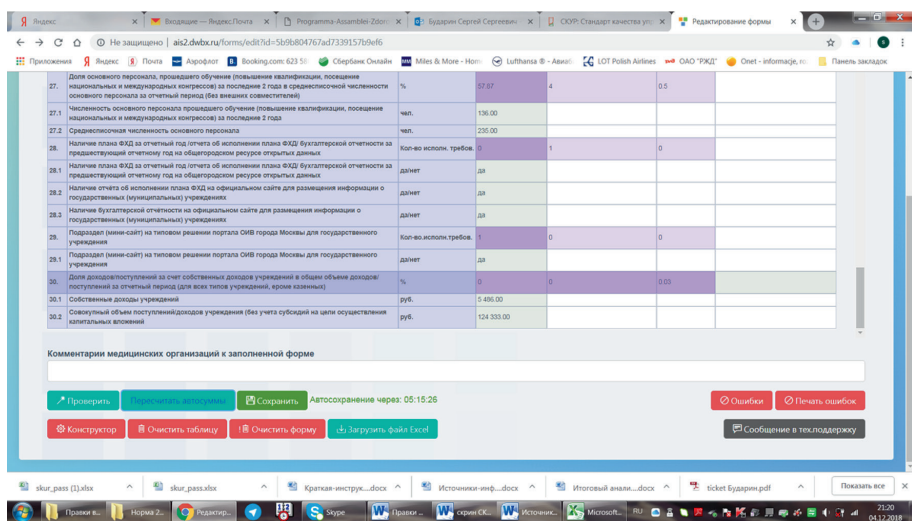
Яндекс | Входящие — Яндекс.Почта | Programma-Assamblei-Zdoro | Бударин Сергей Сергеевич | СКУР: Стандарт качества уп | Редактирование формы

Не защищено | ais2.dwbx.ru/forms/edit?id=5b9b804767ad7339157b9ef6

Приложения | Яндекс | Почта | Аэрофлот | Booking.com: 623 56 | Сбербанк Онлайн | Miles & More - Home | Lufthansa ® - Авиаб | LOT Polish Airlines | ОАО "РЖД" | Onet - informacje, ro | Панель закладок

| | | | | | |
|---|---|---|---|---|---|
| 27. | Доля основного персонала, прошедшего обучение (повышение квалификации, посещение национальных и международных конгрессов) за последние 2 года в среднесписочной численности основного персонала за отчетный период (без внешних совместителей) | % | 57.87 | 4 | 0.5 |
| 27.1 | Численность основного персонала прошедшего обучение (повышение квалификации, посещение национальных и международных конгрессов) за последние 2 года | чел. | 136.00 | | |
| 27.2 | Среднесписочная численность основного персонала | чел. | 235.00 | | |
| 28. | Наличие плана ФХД за отчетный год /отчета об исполнении плана ФХД/ бухгалтерской отчетности за предшествующий отчетному год на общегородском ресурсе открытых данных | Кол-во исполн. требов. | 0 | 1 | 0 |
| 28.1 | Наличие плана ФХД за отчетный год /отчета об исполнении плана ФХД/ бухгалтерской отчетности за предшествующий отчетному год на общегородском ресурсе открытых данных | да/нет | да | | |
| 28.2 | Наличие отчёта об исполнении плана ФХД на официальном сайте для размещения информации о государственных (муниципальных) учреждениях | да/нет | да | | |
| 28.3 | Наличие бухгалтерской отчетности на официальном сайте для размещения информации о государственных (муниципальных) учреждениях | да/нет | да | | |
| 29. | Подраздел (мини-сайт) на типовом решении портала ОИВ города Москвы для государственного учреждения | Кол-во исполн.требов. | 1 | 0 | 0 |
| 29.1 | Подраздел (мини-сайт) на типовом решении портала ОИВ города Москвы для государственного учреждения | да/нет | да | | |
| 30. | Доля доходов/поступлений за счет собственных доходов учреждений в общем объеме доходов/поступлений за отчетный период (для всех типов учреждений, кроме казенных) | % | 0 | 0 | 0.03 |
| 30.1 | Собственные доходы учреждений | руб. | 5 486.00 | | |
| 30.2 | Совокупный объем поступлений/доходов учреждения (без учета субсидий на цели осуществления капитальных вложений | руб. | 124 333.00 | | |

Комментарии медицинских организаций к заполненной форме

Проверить | Пересчитать автосуммы | Сохранить | Автосохранение через: 05:15:26 | Ошибки | Печать ошибок

Конструктор | Очистить таблицу | Очистить форму | Загрузить файл Excel | Сообщение в тех.поддержку

skur_pass (1).xlsx | skur_pass.xlsx | Краткая-инструк....docx | Источники-инф....docx | Итоговый анали....docx | ticket Бударин.pdf | Показать все

Правки в... | Норма 2... | Редактир... | Skype | Правки ... | скрин СК... | Источник... | Microsoft... | RU | 21:20 04.12.2018